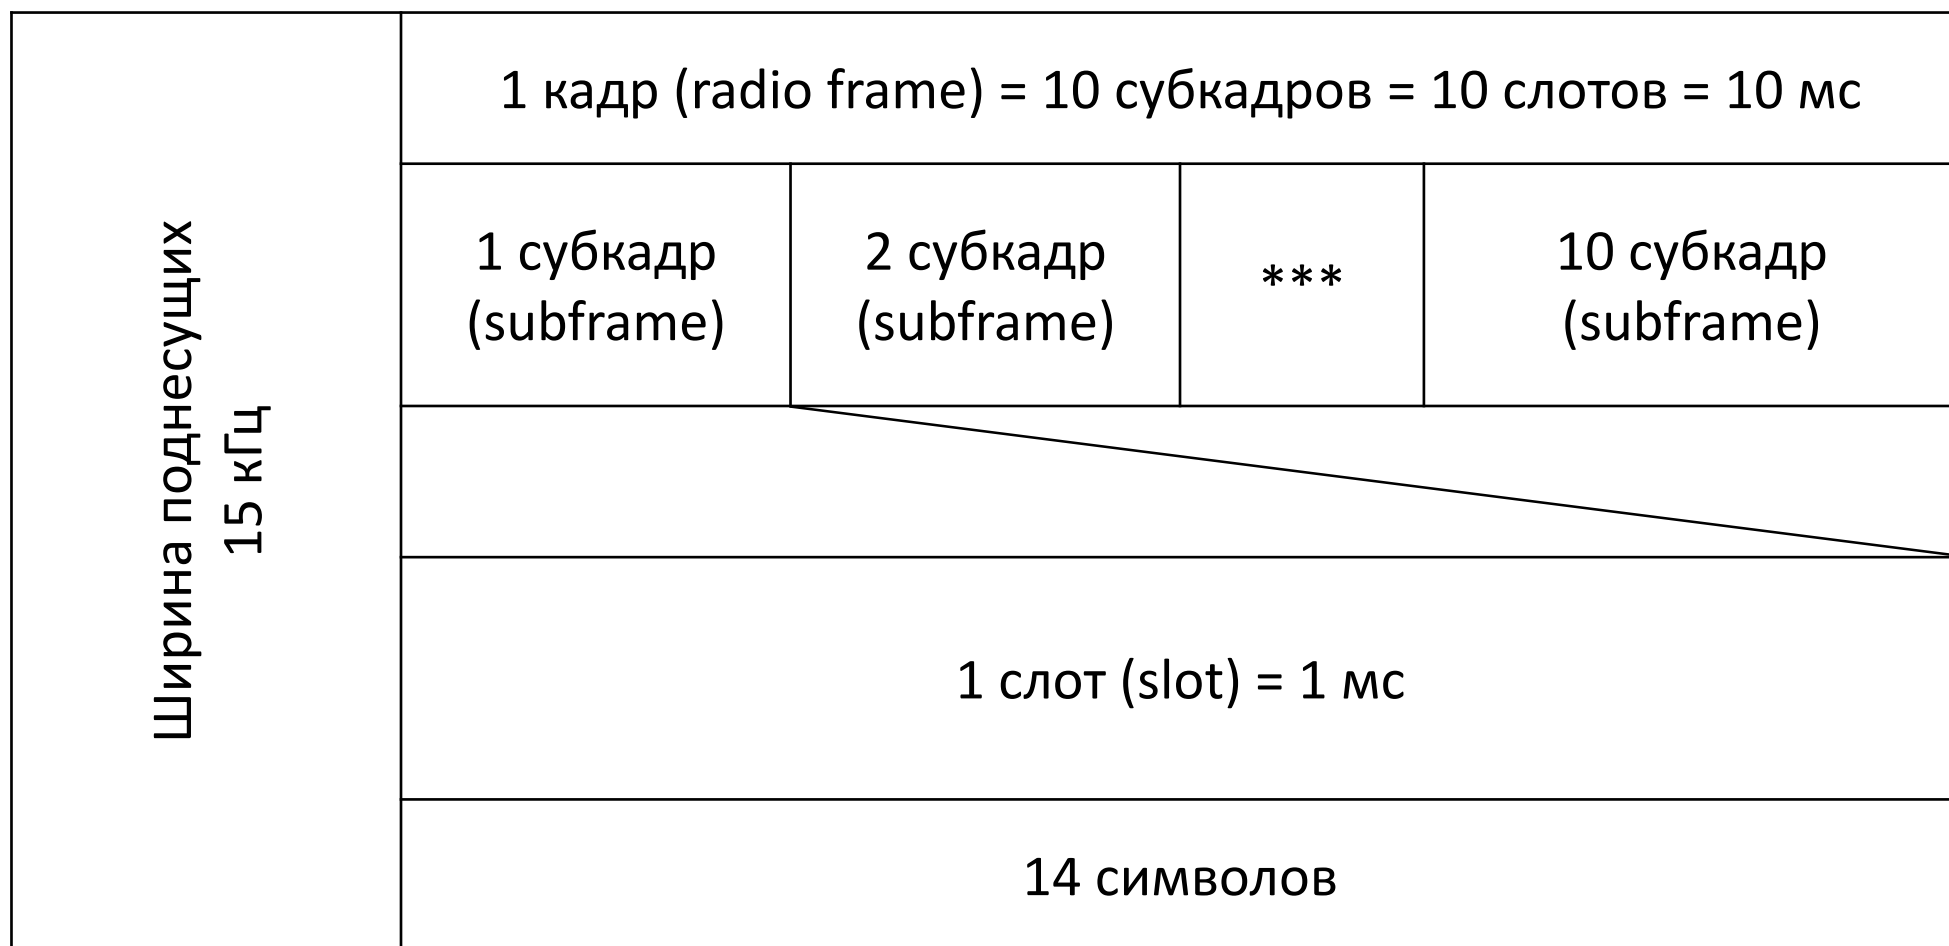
Ширина поднесущих
15 кГц

1 кадр (radio frame) = 10 субкадров = 10 слотов = 10 мс

| 1 субкадр (subframe) | 2 субкадр (subframe) | *** | 10 субкадр (subframe) |
|---|---|---|---|

1 слот (slot) = 1 мс

14 символов